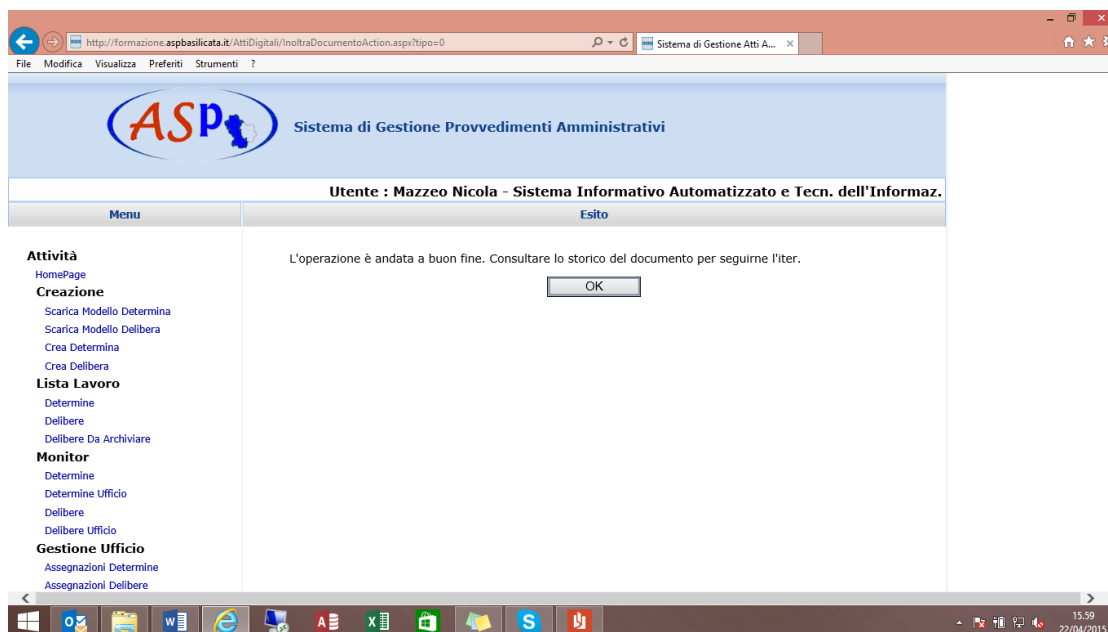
http://formazione.aspbasilicata.it/AttiDigitali/InoltraDocumentoAction.aspx?tipo=0

Sistema di Gestione Atti A...

File Modifica Visualizza Preferiti Strumenti ?

ASP

Sistema di Gestione Provvedimenti Amministrativi

Utente : Mazzeo Nicola - Sistema Informativo Automatizzato e Tecn. dell'Informaz.

Menu

Esito

Attività
HomePage
Creazione
Scarica Modello Determina
Scarica Modello Delibera
Crea Determina
Crea Delibera
Lista Lavoro
Determine
Delibere
Delibere Da Archiviare
Monitor
Determine
Determine Ufficio
Delibere
Delibere Ufficio
Gestione Ufficio
Assegnazioni Determine
Assegnazioni Delibere

L'operazione è andata a buon fine. Consultare lo storico del documento per seguirne l'iter.

OK

15.59
22/04/2015